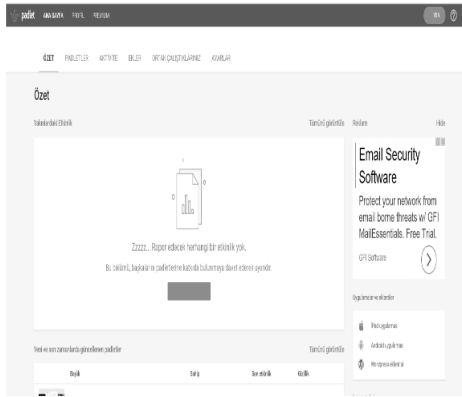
padlet ANA SAYFA PROFİL FİYATLAR

ÖZET PADLETLER AKTİVİTE EKLER ORTAK ÇALIŞTIKLARINIZ AYARLAR

Özet

Padletlerdeki Etkinlik

Tümünü görüntüle

Zzzzz... Rapor edecek herhangi bir etkinlik yok.

Bu bölümü, başkalarını padletlerine katkıda bulunmaya davet ederek ayarda:

Reklam

Hide

Email Security Software

Protect your network from email borne threats w/ GFI MailEssentials. Free Trial.

GFI Software

Uygulamalar ve eklentiler

iPad uygulaması

Android uygulaması

Wordpress eklentisi

Yeni ve son zamanlarda görüntülenen padletler

Tümünü görüntüle

Başlık

Sahip

Son etkinlik

Gizlilik